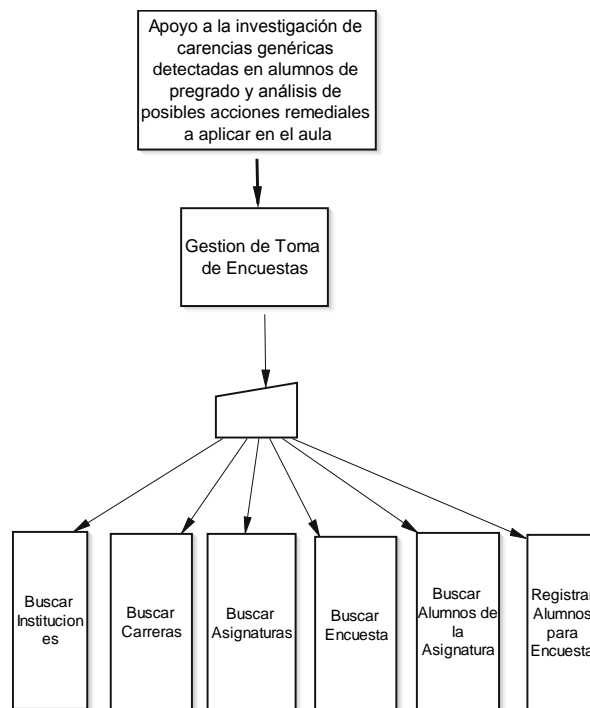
Apoyo a la investigación de carencias genéricas detectadas en alumnos de pregrado y análisis de posibles acciones remediales a aplicar en el aula

Gestion de Toma de Encuestas

Buscar Instituciones

Buscar Carreras

Buscar Asignaturas

Buscar Encuesta

Buscar Alumnos de la Asignatura

Registrar Alumnos para Encuesta